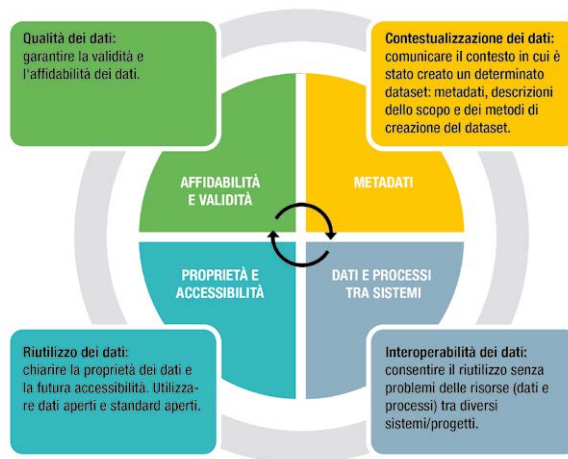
Qualità dei dati:
garantire la validità e l'affidabilità dei dati.

Contestualizzazione dei dati:
comunicare il contesto in cui è stato creato un determinato dataset: metadati, descrizioni dello scopo e dei metodi di creazione del dataset.

AFFIDABILITÀ E VALIDITÀ

METADATI

PROPRIETÀ E ACCESSIBILITÀ

DATI E PROCESSI TRA SISTEMI

Riutilizzo dei dati:
chiarire la proprietà dei dati e la futura accessibilità. Utilizzare dati aperti e standard aperti.

Interoperabilità dei dati:
consentire il riutilizzo senza problemi delle risorse (dati e processi) tra diversi sistemi/progetti.